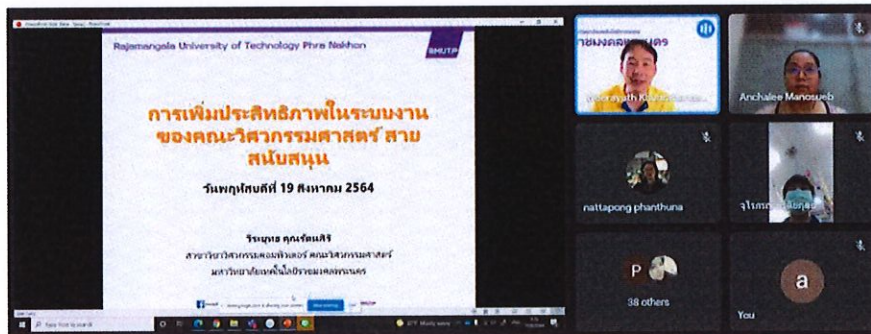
Rajamangala University of Technology Phra Nakhon

RMUTP

การเพิ่มประสิทธิภาพในระบบงานของคณะวิศวกรรมศาสตร์ สายสนับสนุน

วันพฤหัสบดีที่ 19 สิงหาคม 2564

วีระยุทธ คุณรัตนศิริ
สาขาวิชาวิศวกรรมคอมพิวเตอร์ คณะวิศวกรรมศาสตร์
มหาวิทยาลัยเทคโนโลยีราชมงคลพระนคร

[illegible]

Anchalee Manosueb

nattapong phanthuna

จุไรภรณ์ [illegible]

P

38 others

a

You